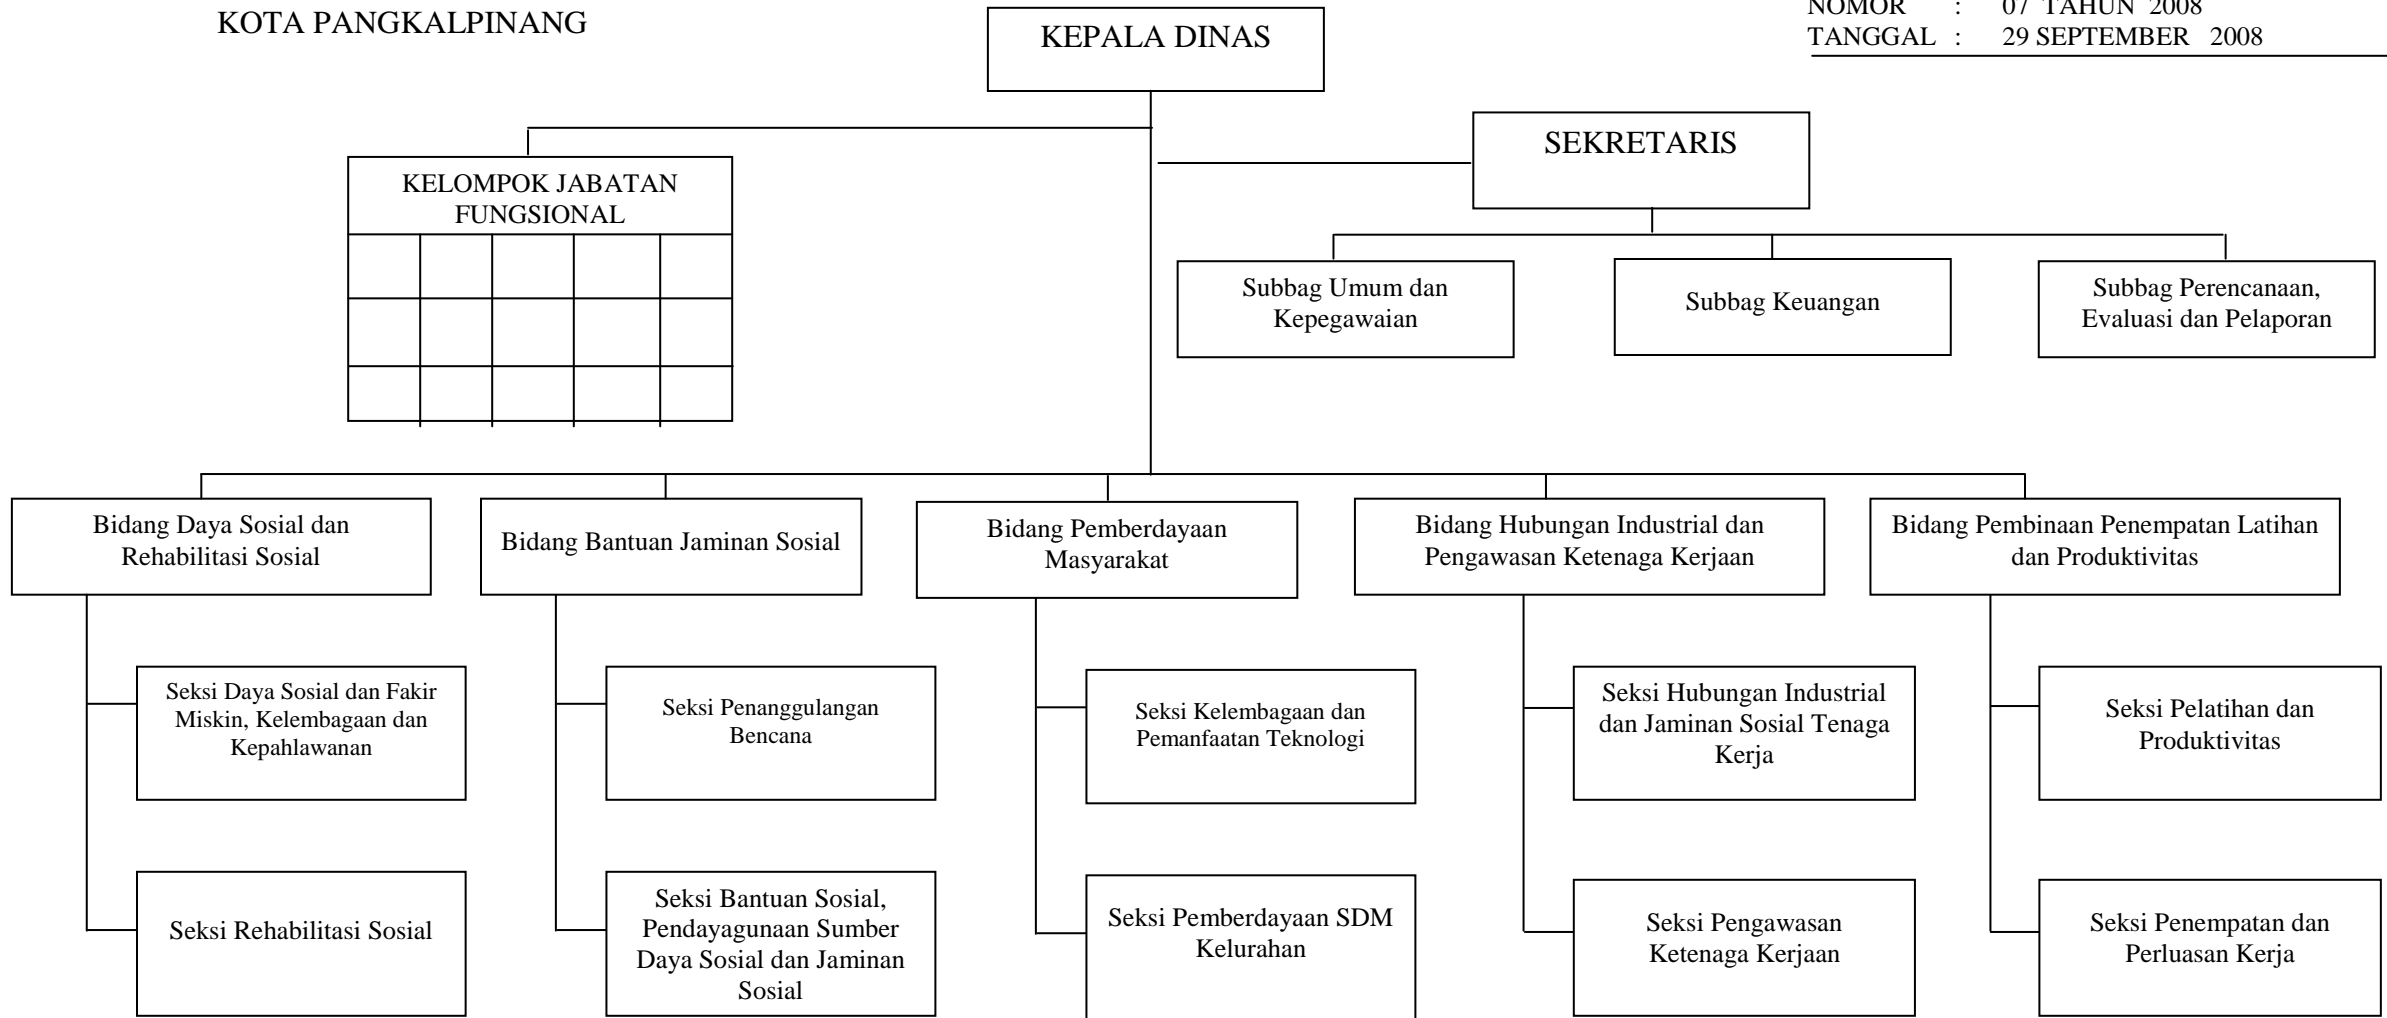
KOTA PANGKALPINANG

NOMOR : 07 TAHUN 2008
TANGGAL : 29 SEPTEMBER 2008

KEPALA DINAS

KELOMPOK JABATAN FUNGSIONAL

SEKRETARIS

Subbag Umum dan Kepegawaian

Subbag Keuangan

Subbag Perencanaan, Evaluasi dan Pelaporan

Bidang Daya Sosial dan Rehabilitasi Sosial

Seksi Daya Sosial dan Fakir Miskin, Kelembagaan dan Kepahlawanan

Seksi Rehabilitasi Sosial

Bidang Bantuan Jaminan Sosial

Seksi Penanggulangan Bencana

Seksi Bantuan Sosial, Pendayagunaan Sumber Daya Sosial dan Jaminan Sosial

Bidang Pemberdayaan Masyarakat

Seksi Kelembagaan dan Pemanfaatan Teknologi

Seksi Pemberdayaan SDM Kelurahan

Bidang Hubungan Industrial dan Pengawasan Ketenaga Kerjaan

Seksi Hubungan Industrial dan Jaminan Sosial Tenaga Kerja

Seksi Pengawasan Ketenaga Kerjaan

Bidang Pembinaan Penempatan Latihan dan Produktivitas

Seksi Pelatihan dan Produktivitas

Seksi Penempatan dan Perluasan Kerja